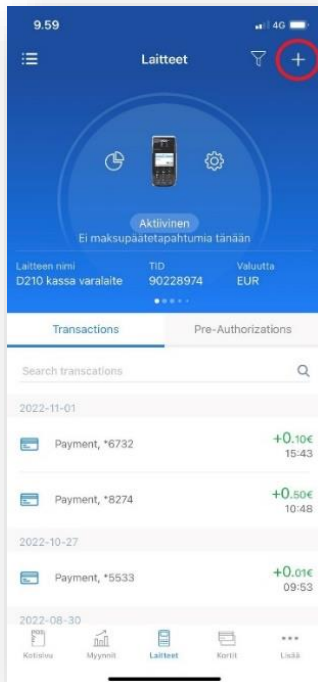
9.59
4G

Laitteet

Aktiivinen
Ei maksupäätetapahtumia tänään

Laitteen nimi
D210 kassa varalaite

TID
90228974

Valuutta
EUR

Transactions
Pre-Authorizations

Search transactions

2022-11-01

Payment, *6732
+0.10€
15:43

Payment, *8274
+0.50€
10:48

2022-10-27

Payment, *5533
+0.01€
09:53

2022-08-30

Kotisivu
Myynnit
Laitteet
Kortit
Lisää